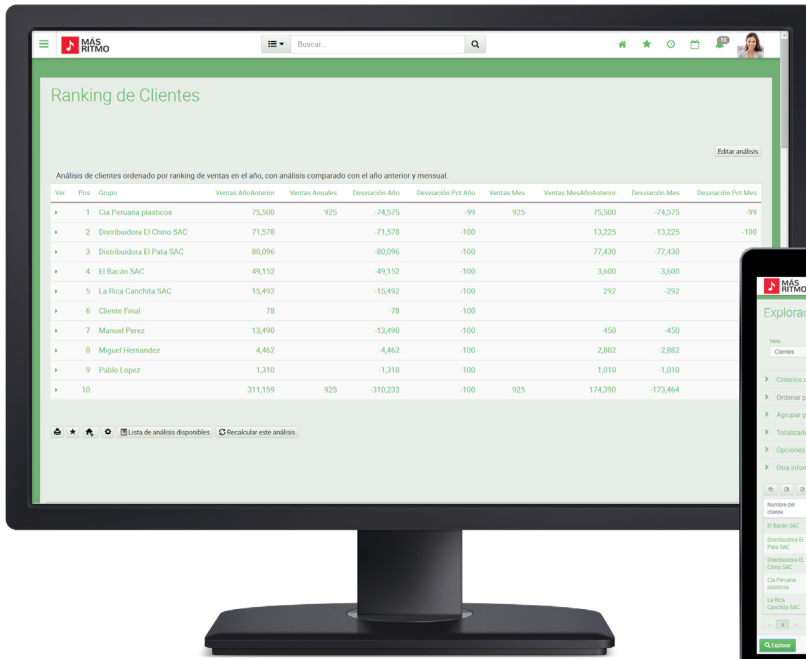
MÁS RITMO

Buscar...

13

Ranking de Clientes

Editar análisis

Análisis de clientes ordenado por ranking de ventas en el año, con análisis comparado con el año anterior y mensual.

| Ver | Pos | Grupo | Ventas AñoAnterior | Ventas Anuales | Desviación Año | Desviación Pct Año | Ventas Mes | Ventas MesAñoAnterior | Desviación Mes | Desviación Pct Mes |
|---|---|---|---|---|---|---|---|---|---|---|
| ▸ | 1 | Cia Peruana plasticos | 75,500 | 925 | -74,575 | -99 | 925 | 75,500 | -74,575 | -99 |
| ▸ | 2 | Distribuidora El Chino SAC | 71,578 | | -71,578 | -100 | | 13,225 | -13,225 | -100 |
| ▸ | 3 | Distribuidora El Pata SAC | 80,096 | | -80,096 | -100 | | 77,430 | -77,430 | |
| ▸ | 4 | El Bacán SAC | 49,152 | | -49,152 | -100 | | 3,600 | -3,600 | |
| ▸ | 5 | La Rica Canchita SAC | 15,492 | | -15,492 | -100 | | 292 | -292 | |
| ▸ | 6 | Cliente Final | 78 | | -78 | -100 | | | | |
| ▸ | 7 | Manuel Perez | 13,490 | | -13,490 | -100 | | 450 | -450 | |
| ▸ | 8 | Miguel Hernández | 4,462 | | -4,462 | -100 | | 2,882 | -2,882 | |
| ▸ | 9 | Pablo Lopez | 1,310 | | -1,310 | -100 | | 1,010 | -1,010 | |
| ▸ | 10 | | 311,159 | 925 | -310,233 | -100 | 925 | 174,390 | -173,464 | |

Lista de análisis disponibles
Recalcular este análisis

MÁS RITMO
Explora
Tabla
Clientes
Criterios
Ordenar p
Agrupar p
Totalizad
Opciones
Otra infor
Nombre del cliente
El Bacán SAC
Distribuidora El Pata SAC
Distribuidora El Chino SAC
Cia Peruana plasticos
La Rica Canchita SAC
1
Explorar